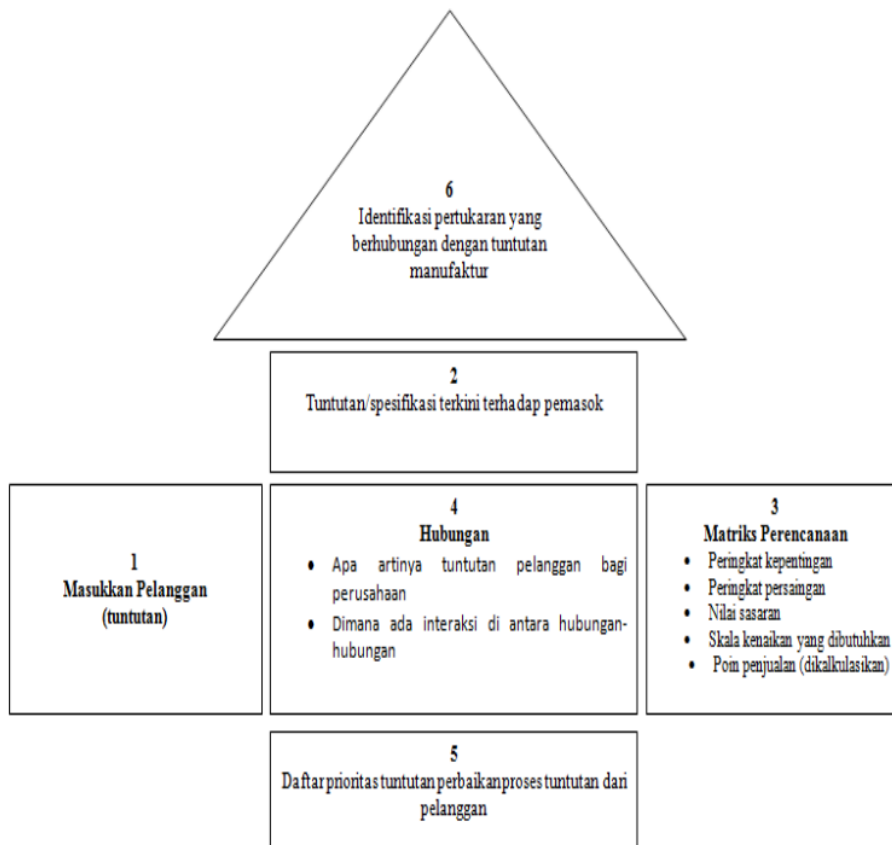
6
Identifikasi pertukaran yang berhubungan dengan tuntutan manufaktur

2
Tuntutan/spesifikasi terkini terhadap pemasok

1
Masukkan Pelanggan (tuntutan)

4
Hubungan
- Apa artinya tuntutan pelanggan bagi perusahaan
- Dimana ada interaksi di antara hubungan-hubungan

3
Matriks Perencanaan
- Peringkat kepentingan
- Peringkat persaingan
- Nilai sasaran
- Skala kenaikan yang dibutuhkan
- Poin penjualan (dikalkulasikan)

5
Daftar prioritas tuntutan perbaikan proses tuntutan dari pelanggan